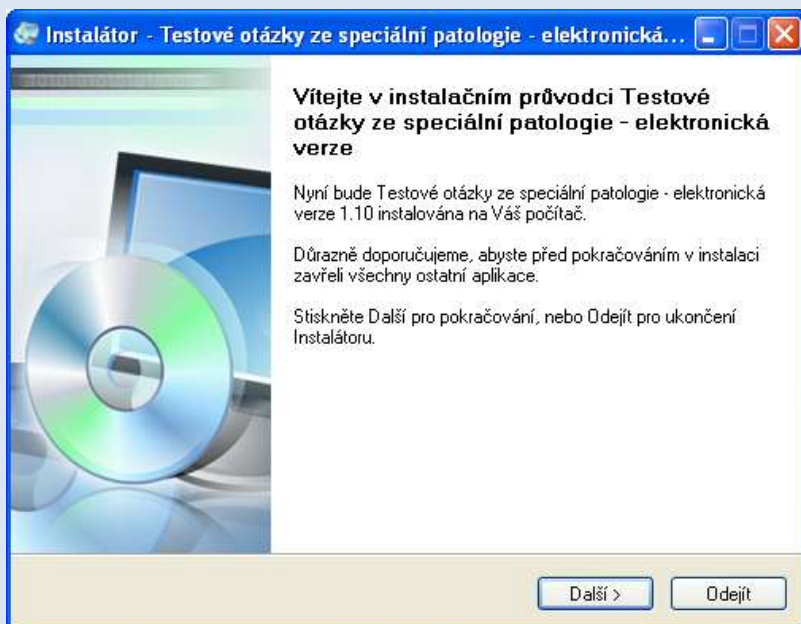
Instalátor - Testové otázky ze speciální patologie - elektronická...

Vítejte v instalačním průvodci Testové otázky ze speciální patologie - elektronická verze

Nyní bude Testové otázky ze speciální patologie - elektronická verze 1.10 instalována na Váš počítač.

Důrazně doporučujeme, abyste před pokračováním v instalaci zavřeli všechny ostatní aplikace.

Stiskněte Další pro pokračování, nebo Odejít pro ukončení Instalátoru.

Další >

Odejít